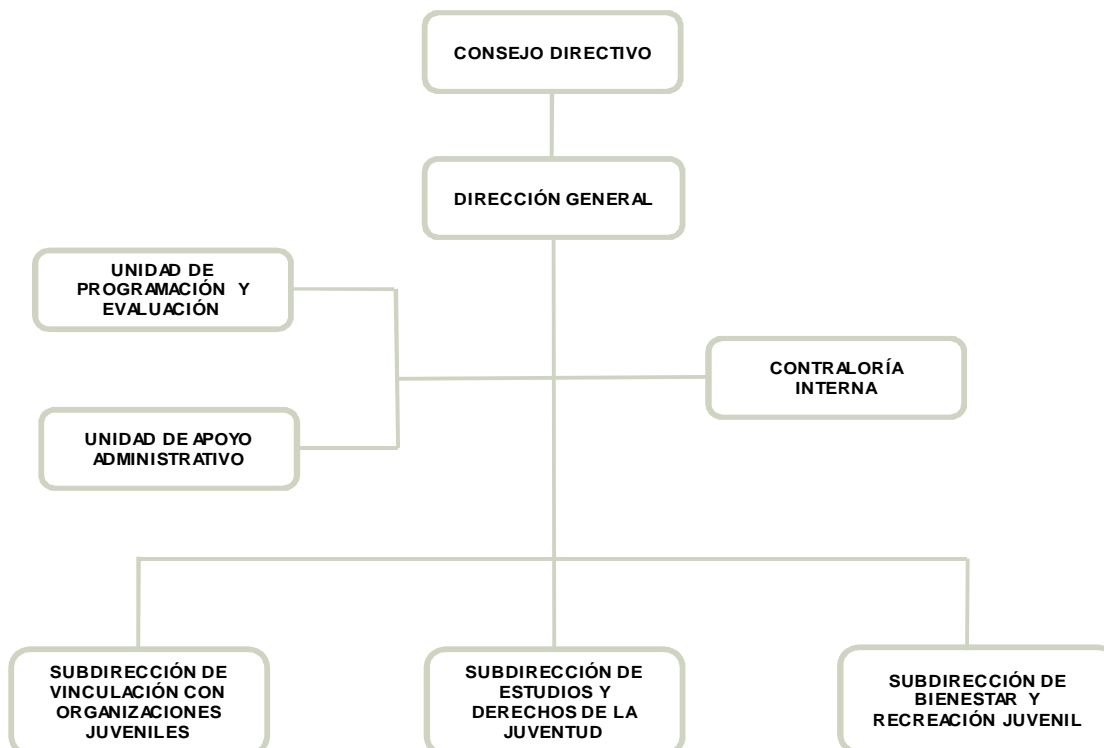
CONSEJO DIRECTIVO

DIRECCIÓN GENERAL

UNIDAD DE PROGRAMACIÓN Y EVALUACIÓN

CONTRALORÍA INTERNA

UNIDAD DE APOYO ADMINISTRATIVO

SUBDIRECCIÓN DE VINCULACIÓN CON ORGANIZACIONES JUVENILES

SUBDIRECCIÓN DE ESTUDIOS Y DERECHOS DE LA JUVENTUD

SUBDIRECCIÓN DE BIENESTAR Y RECREACIÓN JUVENIL